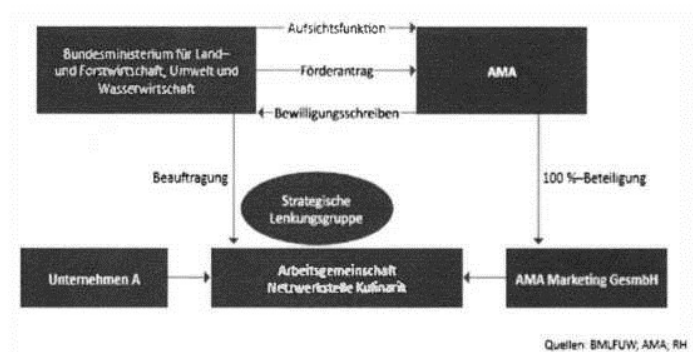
Bundesministerium für Land- und Forstwirtschaft, Umwelt und Wasserwirtschaft

Aufsichtsfunktion

Förderantrag

Bewilligungsschreiben

AMA

Beauftragung

100 %-Beteiligung

Strategische Lenkungsgruppe

Unternehmen A

Arbeitsgemeinschaft Netzwerkstelle Kulinarik

AMA Marketing GesmbH

Quellen: BMLFUW; AMA; RH